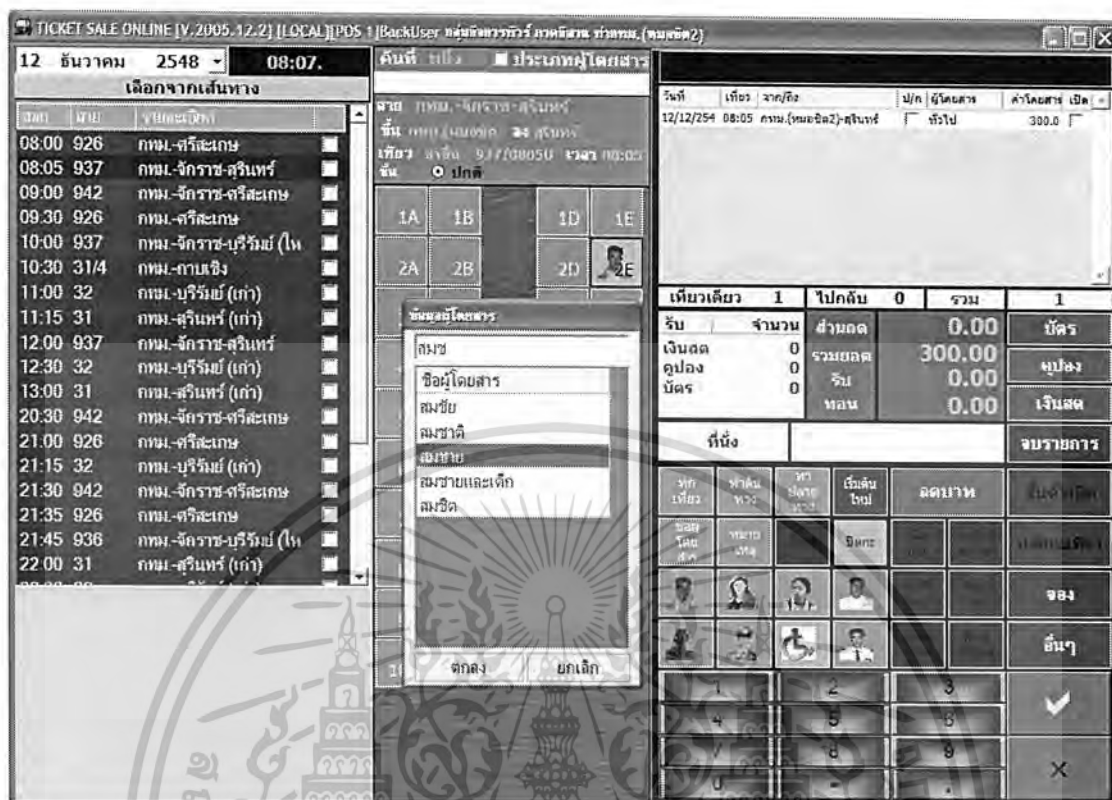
TICKET SALE ONLINE [V.2005.12.2] [LOCAL][POS 1]BackUser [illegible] (หมอชิต2)

12 ธันวาคม 2548 08:07.

เลือกจากเส้นทาง

| เวลา | สาย | ชื่อเส้นทาง |
|---|---|---|
| 08:00 | 926 | กทม.-ศรีสะเกษ |
| 08:05 | 937 | กทม.-จักราช-สุรินทร์ |
| 09:00 | 942 | กทม.-จักราช-ศรีสะเกษ |
| 09:30 | 926 | กทม.-ศรีสะเกษ |
| 10:00 | 937 | กทม.-จักราช-บุรีรัมย์ (ให |
| 10:30 | 31/4 | กทม.-กาบเชิง |
| 11:00 | 32 | กทม.-บุรีรัมย์ (เก่า) |
| 11:15 | 31 | กทม.-สุรินทร์ (เก่า) |
| 12.00 | 937 | กทม.-จักราช-สุรินทร์ |
| 12:30 | 32 | กทม.-บุรีรัมย์ (เก่า) |
| 13:00 | 31 | กทม.-สุรินทร์ (เก่า) |
| 20:30 | 942 | กทม.-จักราช-ศรีสะเกษ |
| 21:00 | 926 | กทม.-ศรีสะเกษ |
| 21:15 | 32 | กทม.-บุรีรัมย์ (เก่า) |
| 21:30 | 942 | กทม.-จักราช-ศรีสะเกษ |
| 21:35 | 926 | กทม.-ศรีสะเกษ |
| 21:45 | 936 | กทม.-จักราช-บุรีรัมย์ (ให |
| 22:00 | 31 | กทม.-สุรินทร์ (เก่า) |

ค้นที่ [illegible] ประเภทผู้โดยสาร

สาย กทม.-จักราช-สุรินทร์
ขึ้น กทม.(หมอชิต) ลง สุรินทร์
เที่ยว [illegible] 937/0805U เวลา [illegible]
ชั้น ปกติ

1A 1B 1D 1E
2A 2B 2D 2E

ข้อมูลผู้โดยสาร
สมช
ชื่อผู้โดยสาร
สมชัย
สมชาติ
สมชาย
สมชายและเด็ก
สมชิด
ตกลง ยกเลิก

| วันที่ | เที่ยว | จาก/ถึง | ป/ก | ผู้โดยสาร | ค่าโดยสาร | เปิด |
|---|---|---|---|---|---|---|
| 12/12/254 | 08:05 | กทม.(หมอชิต2)-สุรินทร์ | | ทั่วไป | 300.0 | |

เที่ยวเดียว 1 ไปกลับ 0 รวม 1
รับ จำนวน
เงินสด 0
คูปอง 0
บัตร 0
ส่วนลด 0.00
รวมยอด 300.00
รับ 0.00
ทอน 0.00
บัตร
คูปอง
เงินสด
ที่นั่ง
จบรายการ
ทุกเที่ยว หาต้นทาง หาปลายทาง เริ่มต้นใหม่ ลดบาท
ชื่อผู้โดยสาร หมายเหตุ มิตร
จอง
อื่นๆ
1 2 3
4 5 6
7 8 9
0